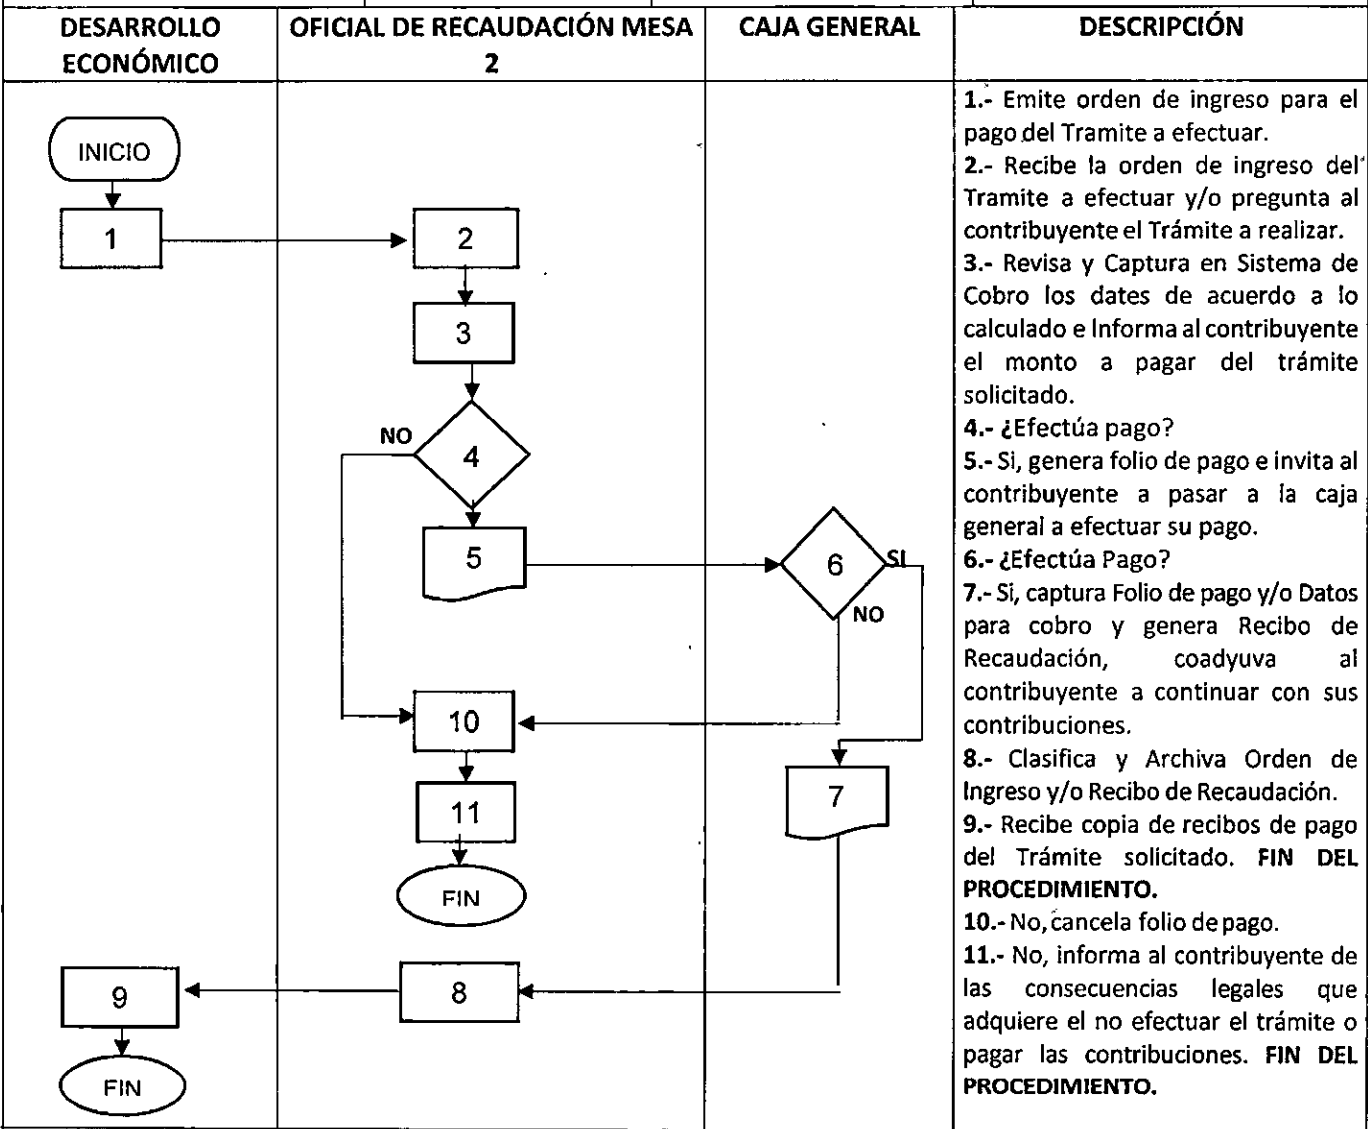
| DESARROLLO ECONÓMICO | OFICIAL DE RECAUDACIÓN MESA 2 | CAJA GENERAL | DESCRIPCIÓN |
|---|---|---|---|
| INICIO 1 9 FIN | 2 3 NO 4 5 10 11 FIN 8 | 6 SI NO 7 | **1.-** Emite orden de ingreso para el pago del Tramite a efectuar. **2.-** Recibe la orden de ingreso del Tramite a efectuar y/o pregunta al contribuyente el Trámite a realizar. **3.-** Revisa y Captura en Sistema de Cobro los dates de acuerdo a lo calculado e Informa al contribuyente el monto a pagar del trámite solicitado. **4.-** ¿Efectúa pago? **5.-** Si, genera folio de pago e invita al contribuyente a pasar a la caja general a efectuar su pago. **6.-** ¿Efectúa Pago? **7.-** Si, captura Folio de pago y/o Datos para cobro y genera Recibo de Recaudación, coadyuva al contribuyente a continuar con sus contribuciones. **8.-** Clasifica y Archiva Orden de Ingreso y/o Recibo de Recaudación. **9.-** Recibe copia de recibos de pago del Trámite solicitado. **FIN DEL PROCEDIMIENTO.** **10.-** No, cancela folio de pago. **11.-** No, informa al contribuyente de las consecuencias legales que adquiere el no efectuar el trámite o pagar las contribuciones. **FIN DEL PROCEDIMIENTO.** |